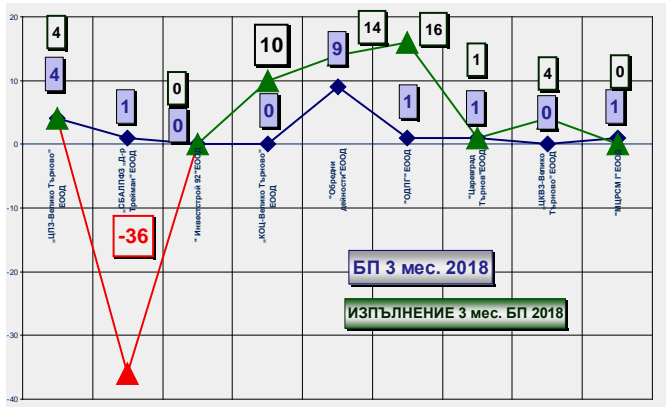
20
10
0
-10
-20
-30
-40

4
4
1
-36
0
0
10
0
9
14
16
1
1
1
4
0
0
1

„ЦПЗ-Велико Търново" ЕООД
„СБАЛПФЗ „Д-р Трейман" ЕООД
" Инвестстрой 92" ЕООД
„КЦ-Велико Търново" ЕООД
"Обредни дейности" ЕООД
"ОДПГ" ЕООД
"Царевград Търнов" ЕООД
„ЦКВЗ-Велико Търново" ЕООД
"МЦРСМ Г" ЕООД

БП 3 мес. 2018
ИЗПЪЛНЕНИЕ 3 мес. БП 2018